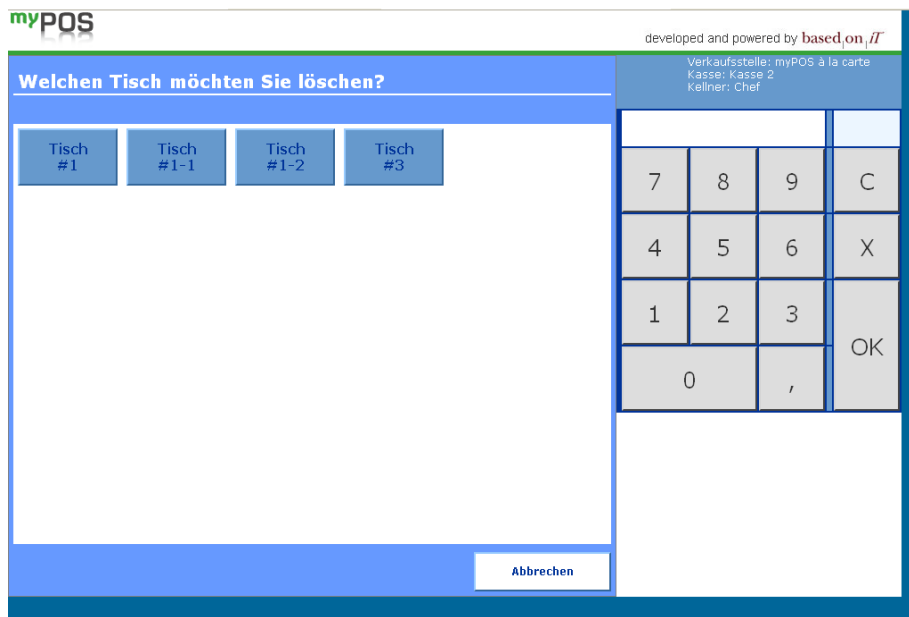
myPOS

developed and powered by based on iT

Welchen Tisch möchten Sie löschen?

Verkaufsstelle: myPOS à la carte
Kasse: Kasse 2
Kellner: Chef

Tisch #1

Tisch #1-1

Tisch #1-2

Tisch #3

| 7 | 8 | 9 | C |
|---|---|---|---|
| 4 | 5 | 6 | X |
| 1 | 2 | 3 | OK |
| 0 | | , | |

Abbrechen